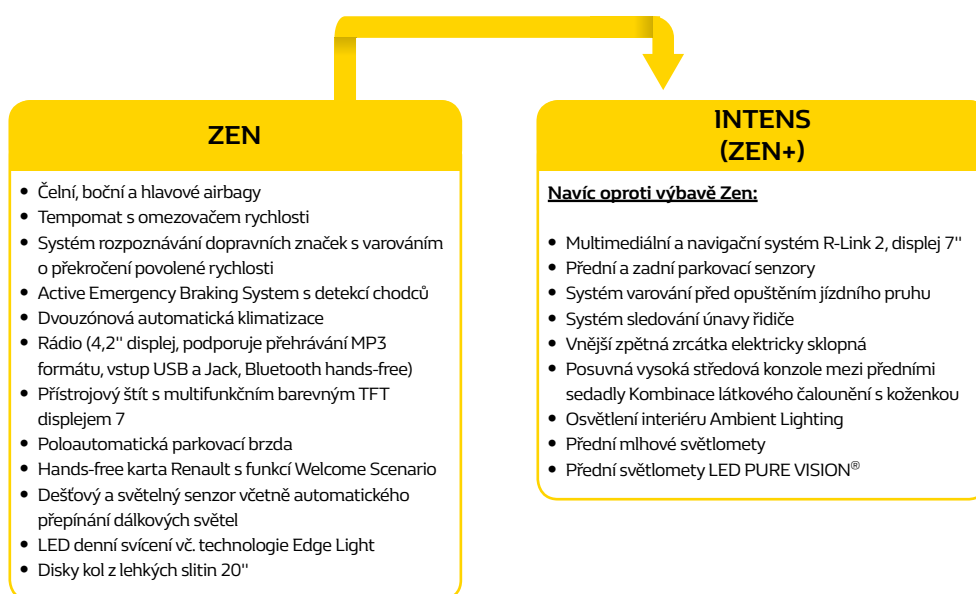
ZEN

- Čelní, boční a hlavové airbagy
- Tempomat s omezovačem rychlosti
- Systém rozpoznávání dopravních značek s varováním o překročení povolené rychlosti
- Active Emergency Braking System s detekcí chodců
- Dvouzónová automatická klimatizace
- Rádio (4,2'' displej, podporuje přehrávání MP3 formátu, vstup USB a Jack, Bluetooth hands-free)
- Přístrojový štít s multifunkčním barevným TFT displejem 7
- Poloautomatická parkovací brzda
- Hands-free karta Renault s funkcí Welcome Scenario
- Dešťový a světelný senzor včetně automatického přepínání dálkových světel
- LED denní svícení vč. technologie Edge Light
- Disky kol z lehkých slitin 20''

INTENS
(ZEN+)

Navíc oproti výbavě Zen:

- Multimediální a navigační systém R-Link 2, displej 7''
- Přední a zadní parkovací senzory
- Systém varování před opuštěním jízdního pruhu
- Systém sledování únavy řidiče
- Vnější zpětná zrcátka elektricky sklopná
- Posuvná vysoká středová konzole mezi předními sedadly Kombinace látkového čalounění s koženkou
- Osvětlení interiéru Ambient Lighting
- Přední mlhové světlomety
- Přední světlomety LED PURE VISION®